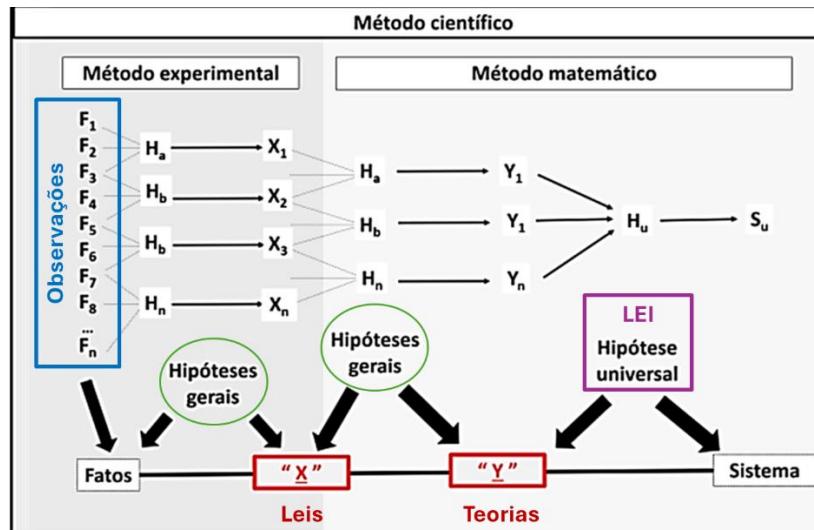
Método científico

Método experimental

Método matemático

Observações

$F_1$
$F_2$
$F_3$
$F_4$
$F_5$
$F_6$
$F_7$
$F_8$
...
$F_n$

$H_a$
$H_b$
$H_b$
$H_n$

$X_1$
$X_2$
$X_3$
$X_n$

$H_a$
$H_b$
$H_n$

$Y_1$
$Y_1$
$Y_n$

$H_u$

$S_u$

Hipóteses gerais

Hipóteses gerais

LEI
Hipótese universal

Fatos

"X"

"Y"

Sistema

Leis

Teorias